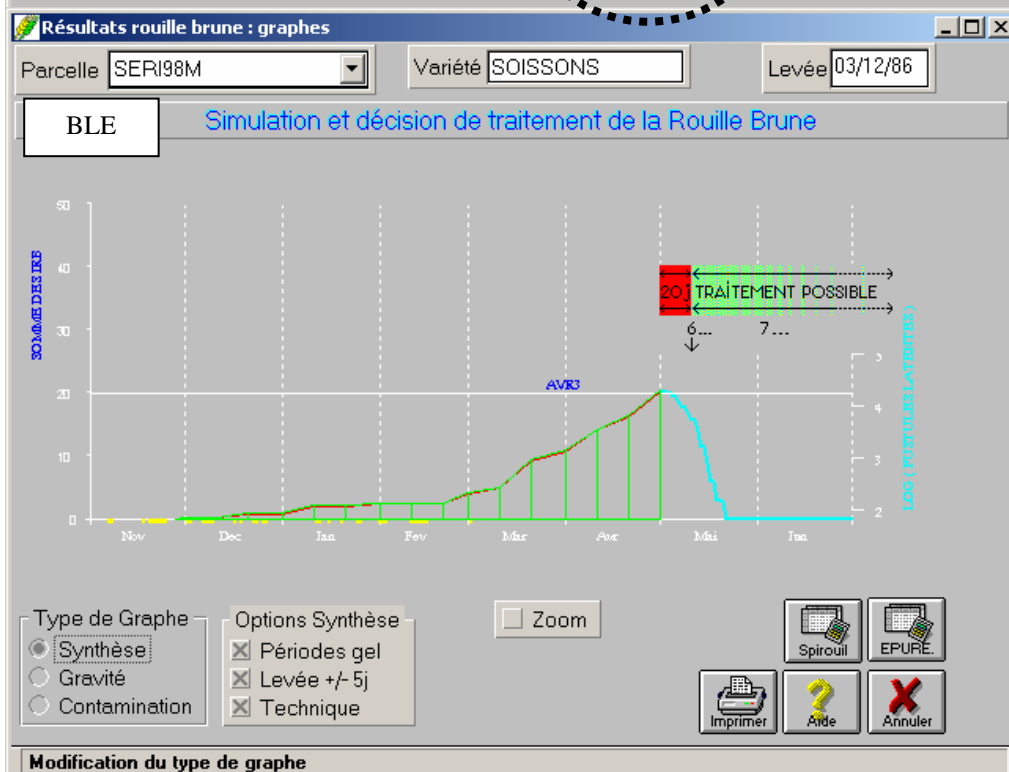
Résultats rouille brune : graphes

Parcelle SERI98M

Variété SOISSONS

Levée 03/12/86

BLE

Simulation et décision de traitement de la Rouille Brune

50
40
30
20
10
0

SOMME DES IRE

20 J TRAITEMENT POSSIBLE

6... 7...

AVR3

5
4
3
2

LOG ( PUSTULES LATENTES )

Nov Dec Jan Fev Mar Avr Mai Jun

Type de Graphe
Synthèse
Gravité
Contamination

Options Synthèse
Périodes gel
Levée +/- 5j
Technique

Zoom

Spirouil
EPURE.
Imprimer
Aide
Annuler

Modification du type de graphe